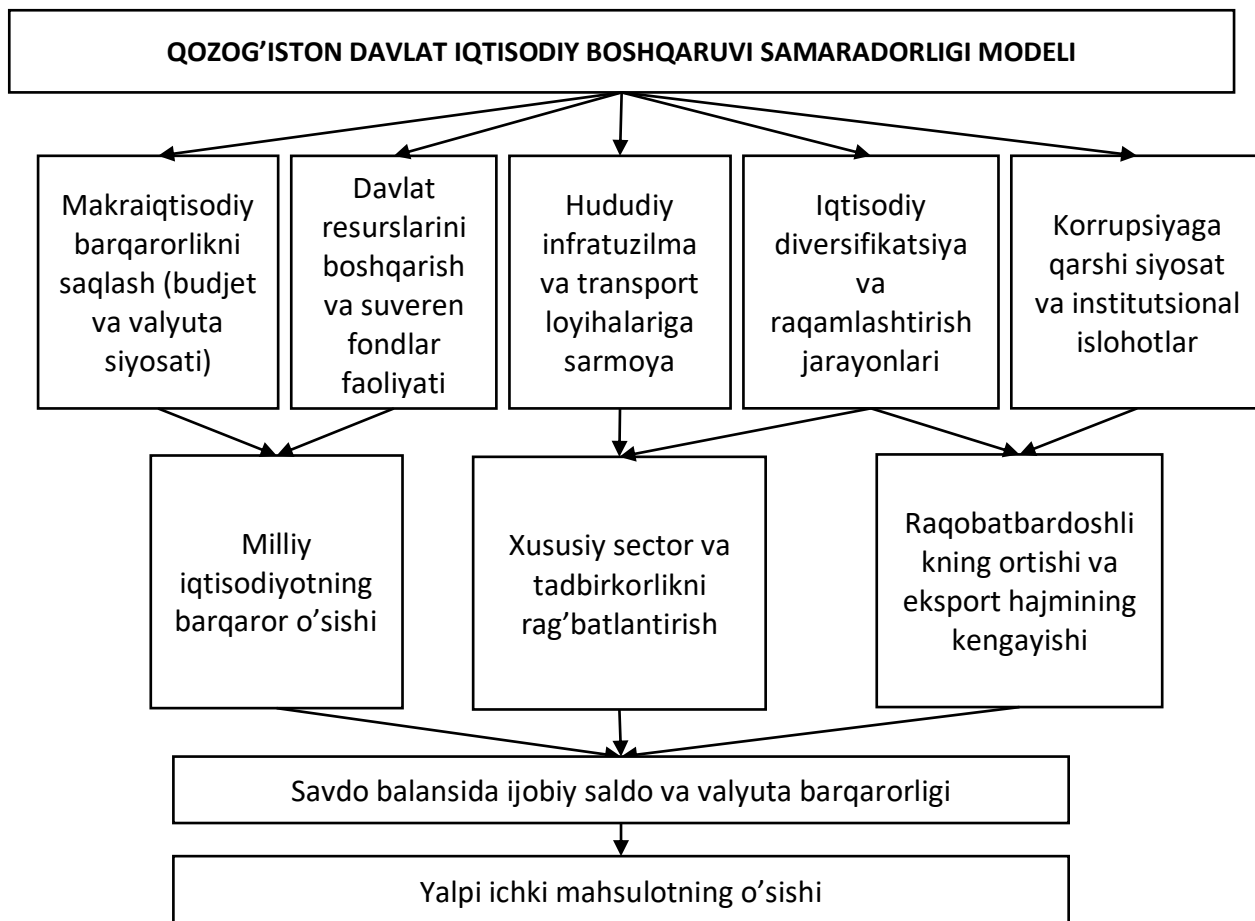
QOZOG'ISTON DAVLAT IQTISODIY BOSHQARUVI SAMARADORLIGI MODELI

Makraiqtisodiy barqarorlikni saqlash (budjet va valyuta siyosati)

Davlat resurslarini boshqarish va suveren fondlar faoliyati

Hududiy infratuzilma va transport loyihalariga sarmoya

Iqtisodiy diversifikatsiya va raqamlashtirish jarayonlari

Korrupsiyaga qarshi siyosat va institutsional islohotlar

Milliy iqtisodiyotning barqaror o'sishi

Xususiy sector va tadbirkorlikni rag'batlantirish

Raqobatbardoshlikning ortishi va eksport hajmining kengayishi

Savdo balansida ijobiy saldo va valyuta barqarorligi

Yalpi ichki mahsulotning o'sishi